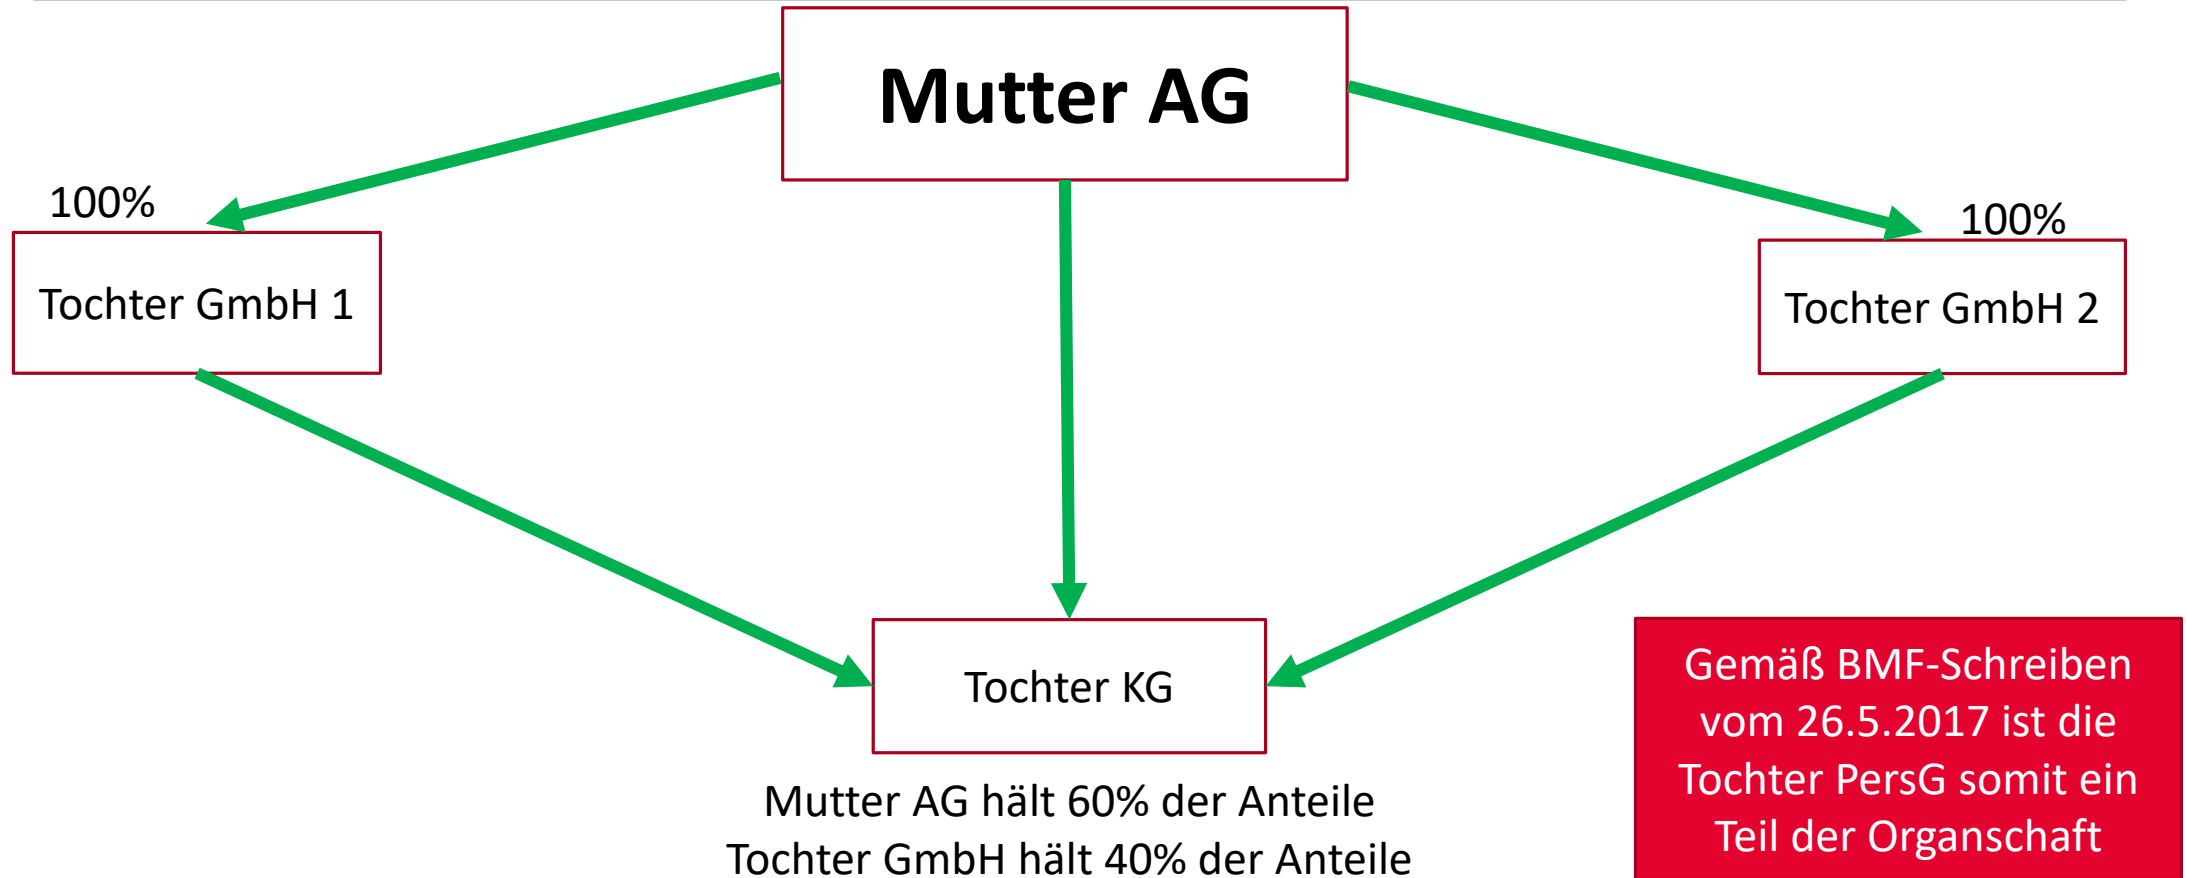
Mutter AG

100%

Tochter GmbH 1

100%

Tochter GmbH 2

Tochter KG

Mutter AG hält 60% der Anteile
Tochter GmbH hält 40% der Anteile

Gemäß BMF-Schreiben vom 26.5.2017 ist die Tochter PersG somit ein Teil der Organschaft